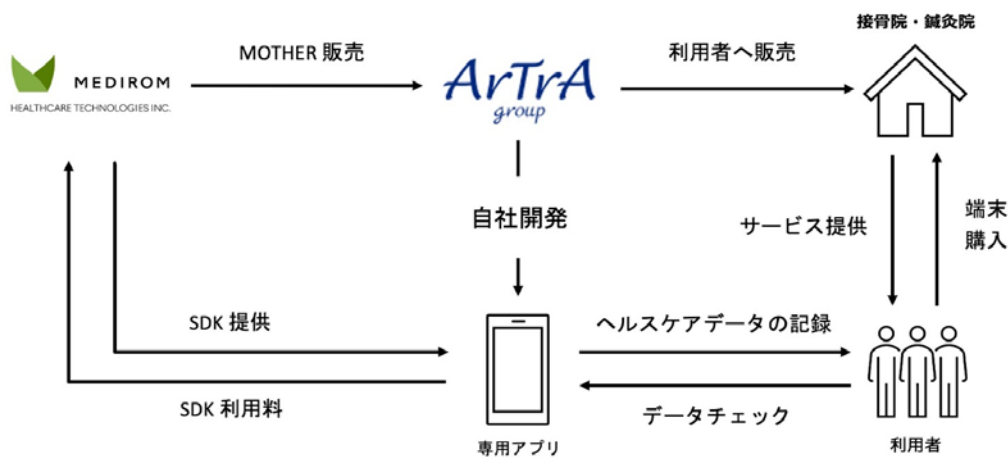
MEDIROM
HEALTHCARE TECHNOLOGIES INC.

MOTHER 販売

ArTrA
group

利用者へ販売

接骨院・鍼灸院

自社開発

サービス提供

端末
購入

SDK 提供

SDK 利用料

ヘルスケアデータの記録

データチェック

専用アプリ

利用者